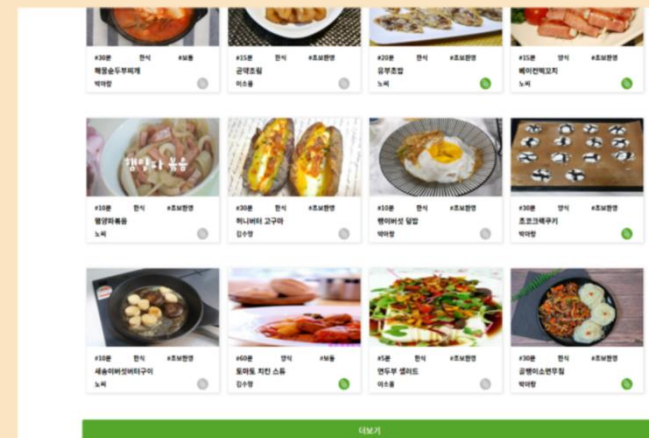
#30분 한식 #보통
해물순두부찌개
박미향

#15분 한식 #초보환영
곤약조림
이소율

#20분 한식 #초보환영
유부초밥
노씨

#15분 양식 #초보환영
베이컨떡꼬치
노씨

햄양파 볶음

#10분 한식 #초보환영
햄양파볶음
노씨

#30분 한식 #초보환영
허니버터 고구마
김수정

#10분 한식 #초보환영
팽이버섯 덮밥
박미향

#30분 양식 #초보환영
초코크랙쿠키
박미향

#10분 한식 #초보환영
새송이버섯버터구이
노씨

#60분 양식 #보통
토마토 치킨 스튜
김수정

#5분 한식 #초보환영
연두부 샐러드
이소율

#30분 한식 #초보환영
곤약어소면무침
박미향

더보기